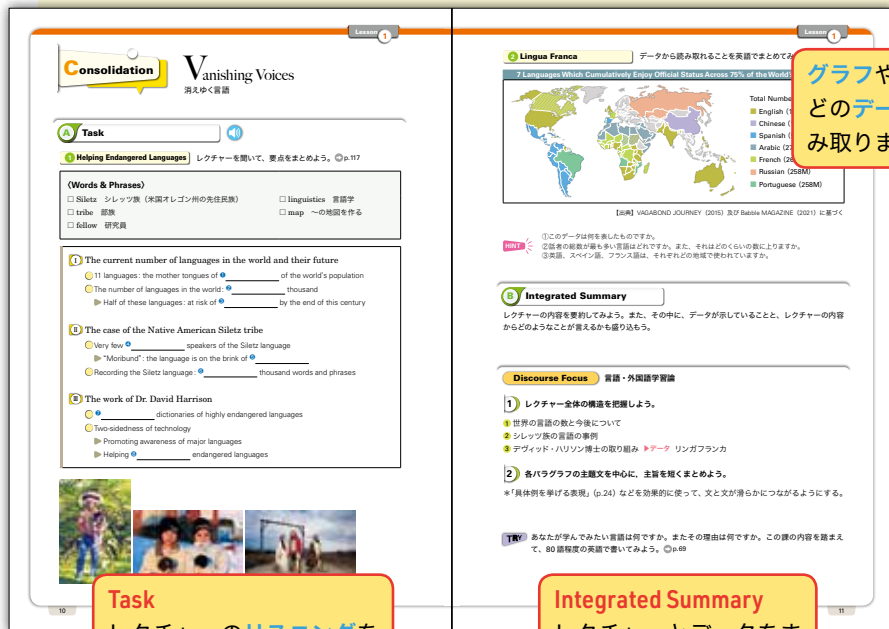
Lesson 1

Consolidation

Vanishing Voices
消えゆく言語

A Task

1 Helping Endangered Languages レクチャーを聞いて、要点をまとめよう。 p.117

〈Words & Phrases〉
□ Siletz シレッツ族（米国オレゴン州の先住民族）
□ linguistics 言語学
□ tribe 部族
□ map ～の地図を作る
□ fellow 研究員

I The current number of languages in the world and their future
11 languages : the mother tongues of ❶ ____________ of the world's population
The number of languages in the world : ❷ ____________ thousand
Half of these languages : at risk of ❸ ____________ by the end of this century

II The case of the Native American Siletz tribe
Very few ❹ ____________ speakers of the Siletz language
"Moribund" : the language is on the brink of ❺ ____________
Recording the Siletz language : ❻ ____________ thousand words and phrases

III The work of Dr. David Harrison
❼ ____________ dictionaries of highly endangered languages
Two-sidedness of technology
Promoting awareness of major languages
Helping ❽ ____________ endangered languages

10

Task
レクチャーのリスニングを

Lesson 1

2 Lingua Franca データから読み取れることを英語でまとめてみ

7 Languages Which Cumulatively Enjoy Official Status Across 75% of the World's

Total Number
English (1
Chinese (1
Spanish (
Arabic (2
French (2
Russian (258M)
Portuguese (258M)

【出典】VAGABOND JOURNEY（2015）及び Babble MAGAZINE（2021）に基づく

HINT
①このデータは何を表したものですか。
②話者の総数が最も多い言語はどれですか。また、それはどのくらいの数に上りますか。
③英語、スペイン語、フランス語は、それぞれどの地域で使われていますか。

B Integrated Summary
レクチャーの内容を要約してみよう。また、その中に、データが示していることと、レクチャーの内容からどのようなことが言えるかも盛り込もう。

Discourse Focus 言語・外国語学習論

1 レクチャー全体の構造を把握しよう。
① 世界の言語の数と今後について
② シレッツ族の言語の事例
③ デヴィッド・ハリソン博士の取り組み ▶データ リンガフランカ

2 各パラグラフの主題文を中心に、主旨を短くまとめよう。
＊「具体例を挙げる表現」（p.24）などを効果的に使って、文と文が滑らかにつながるようにする。

TRY あなたが学んでみたい言語は何ですか。またその理由は何ですか。この課の内容を踏まえて、80 語程度の英語で書いてみよう。 p.69

11

グラフや
どのデー
み取りま

Integrated Summary
レクチャーとデータをま